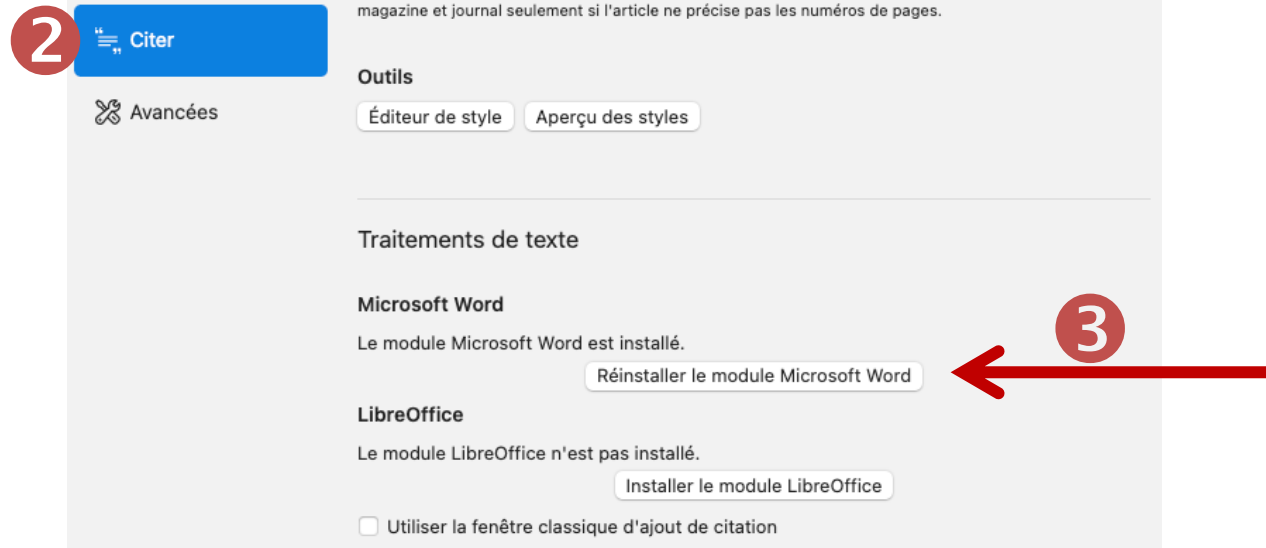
2
Citer
Avancées

magazine et journal seulement si l'article ne précise pas les numéros de pages.

Outils

Éditeur de style
Aperçu des styles

Traitements de texte

Microsoft Word

Le module Microsoft Word est installé.

Réinstaller le module Microsoft Word

3

LibreOffice

Le module LibreOffice n'est pas installé.

Installer le module LibreOffice

Utiliser la fenêtre classique d'ajout de citation